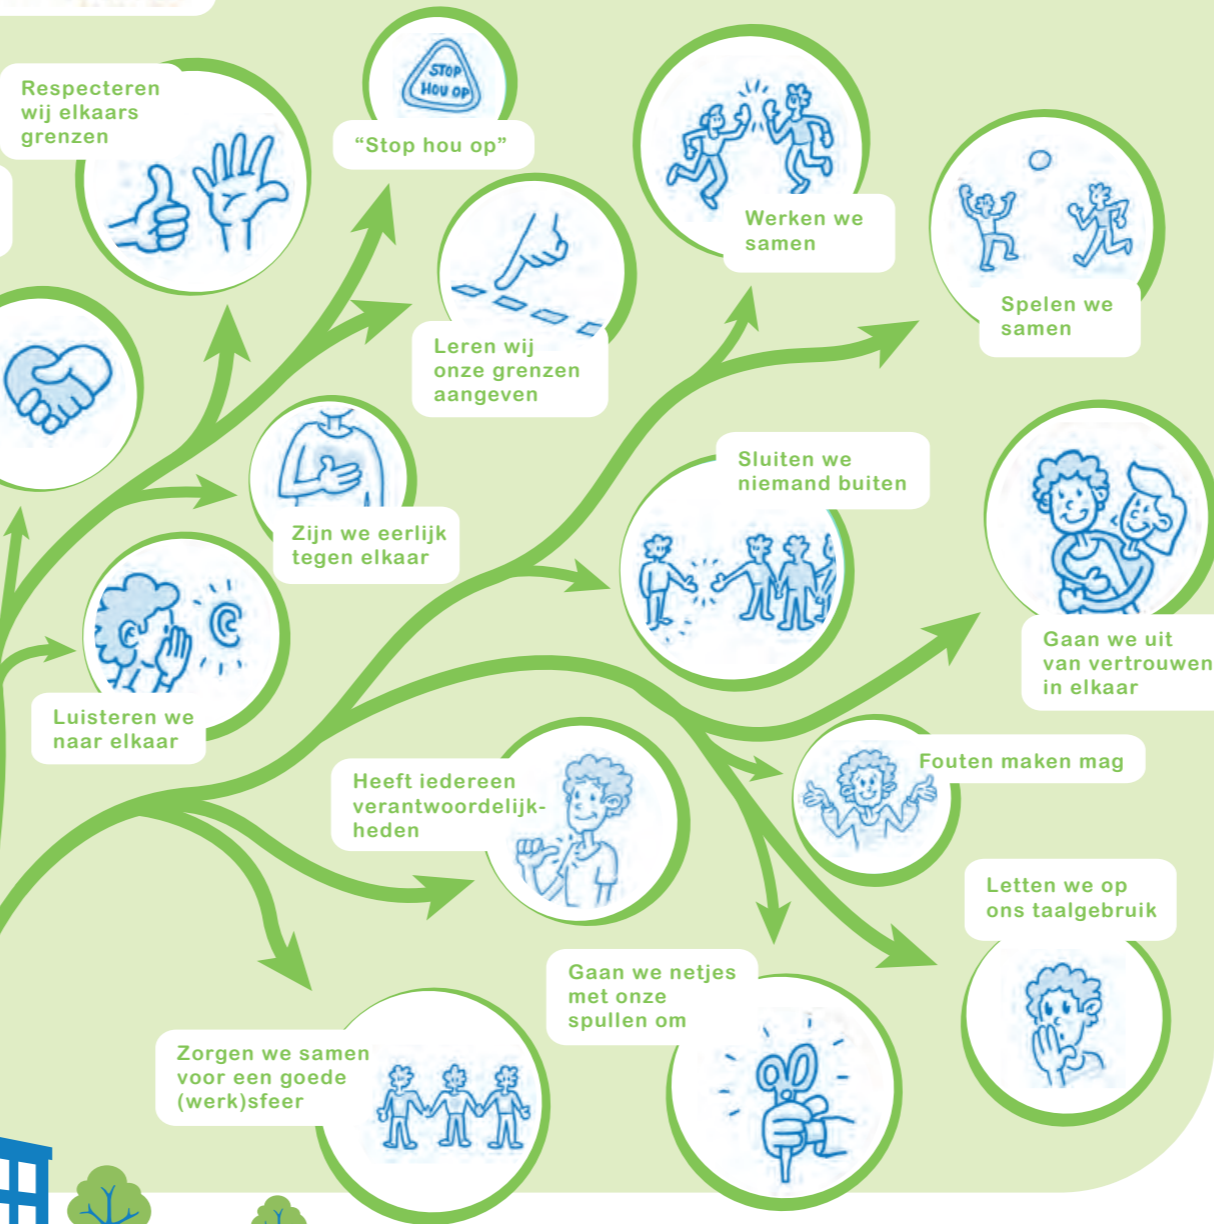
Respecteren wij elkaars grenzen

STOP HOU OP

"Stop hou op"

Werken we samen

Spelen we samen

Leren wij onze grenzen aangeven

Sluiten we niemand buiten

Zijn we eerlijk tegen elkaar

Gaan we uit van vertrouwen in elkaar

Luisteren we naar elkaar

Heeft iedereen verantwoordelijkheden

Fouten maken mag

Letten we op ons taalgebruik

Gaan we netjes met onze spullen om

Zorgen we samen voor een goede (werk)sfeer